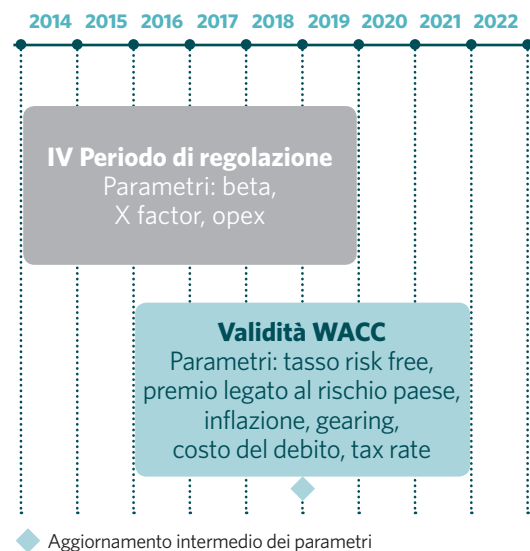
2014 2015 2016 2017 2018 2019 2020 2021 2022

IV Periodo di regolazione
Parametri: beta, X factor, opex

Validità WACC
Parametri: tasso risk free, premio legato al rischio paese, inflazione, gearing, costo del debito, tax rate

Aggiornamento intermedio dei parametri